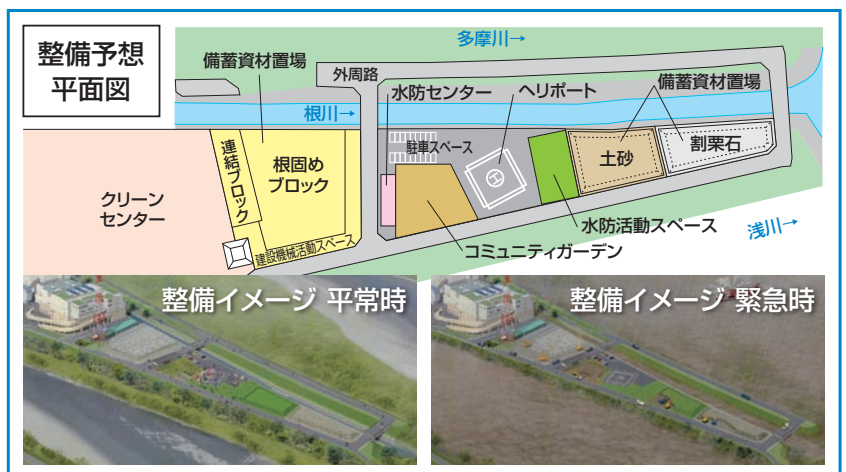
整備予想
平面図

多摩川→
備蓄資材置場
外周路
根川→
水防センター
ヘリポート
備蓄資材置場
連結ブロック
根固めブロック
駐車スペース
土砂
割栗石
クリーンセンター
水防活動スペース
浅川→
建設機械活動スペース
コミュニティガーデン

整備イメージ 平常時
整備イメージ 緊急時